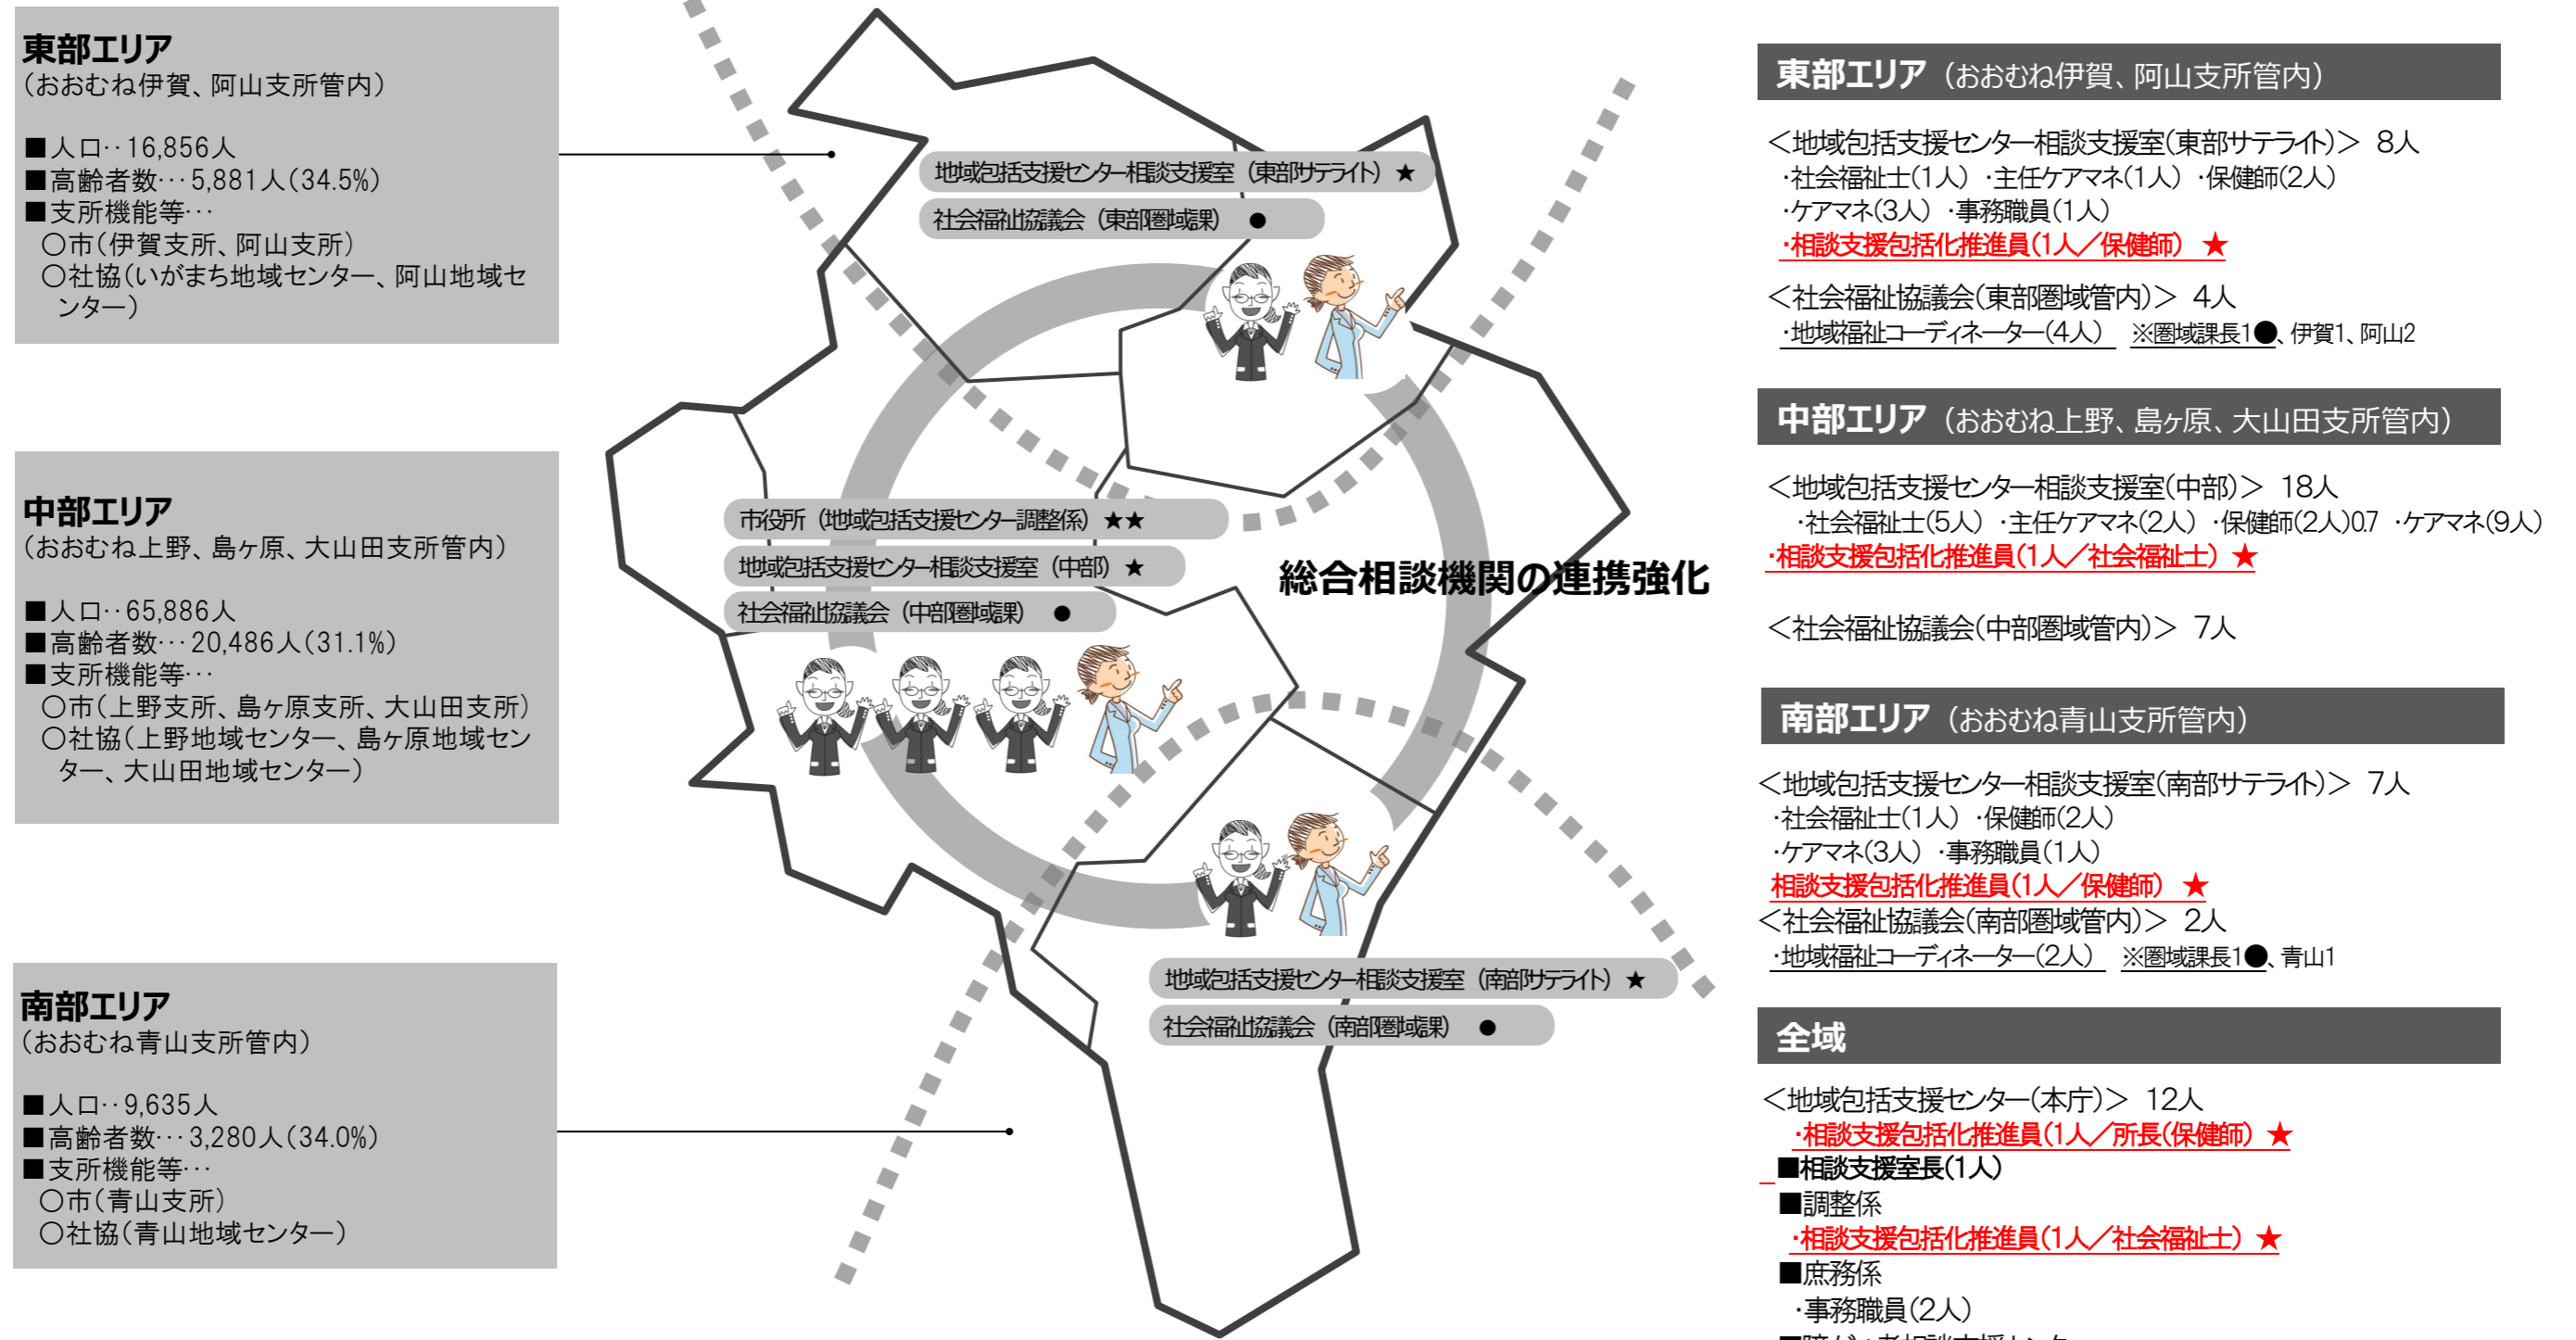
東部エリア
（おおむね伊賀、阿山支所管内）

■人口‥16,856人
■高齢者数‥‥5,881人（34.5%）
■支所機能等‥‥
○市（伊賀支所、阿山支所）
○社協（いがまち地域センター、阿山地域センター）

中部エリア
（おおむね上野、島ヶ原、大山田支所管内）

■人口‥65,886人
■高齢者数‥‥20,486人（31.1%）
■支所機能等‥‥
○市（上野支所、島ヶ原支所、大山田支所）
○社協（上野地域センター、島ヶ原地域センター、大山田地域センター）

南部エリア
（おおむね青山支所管内）

■人口‥9,635人
■高齢者数‥‥3,280人（34.0%）
■支所機能等‥‥
○市（青山支所）
○社協（青山地域センター）

地域包括支援センター相談支援室（東部サテライト）★
社会福祉協議会（東部圏域課）●

市役所（地域包括支援センター調整係）★★
地域包括支援センター相談支援室（中部）★
社会福祉協議会（中部圏域課）●

総合相談機関の連携強化

地域包括支援センター相談支援室（南部サテライト）★
社会福祉協議会（南部圏域課）●

東部エリア（おおむね伊賀、阿山支所管内）
＜地域包括支援センター相談支援室（東部サテライト）＞ 8人
・社会福祉士（1人）・主任ケアマネ（1人）・保健師（2人）
・ケアマネ（3人）・事務職員（1人）
・相談支援包括化推進員（1人／保健師）★
＜社会福祉協議会（東部圏域管内）＞ 4人
・地域福祉コーディネーター（4人） ※圏域課長1●、伊賀1、阿山2

中部エリア（おおむね上野、島ヶ原、大山田支所管内）
＜地域包括支援センター相談支援室（中部）＞ 18人
・社会福祉士（5人）・主任ケアマネ（2人）・保健師（2人）0.7 ・ケアマネ（9人）
・相談支援包括化推進員（1人／社会福祉士）★

＜社会福祉協議会（中部圏域管内）＞ 7人

南部エリア（おおむね青山支所管内）
＜地域包括支援センター相談支援室（南部サテライト）＞ 7人
・社会福祉士（1人）・保健師（2人）
・ケアマネ（3人）・事務職員（1人）
相談支援包括化推進員（1人／保健師）★
＜社会福祉協議会（南部圏域管内）＞ 2人
・地域福祉コーディネーター（2人） ※圏域課長1●、青山1

全域
＜地域包括支援センター（本庁）＞ 12人
・相談支援包括化推進員（1人／所長（保健師）★
■相談支援室長（1人）
■調整係
・相談支援包括化推進員（1人／社会福祉士）★
■庶務係
・事務職員（2人）
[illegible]